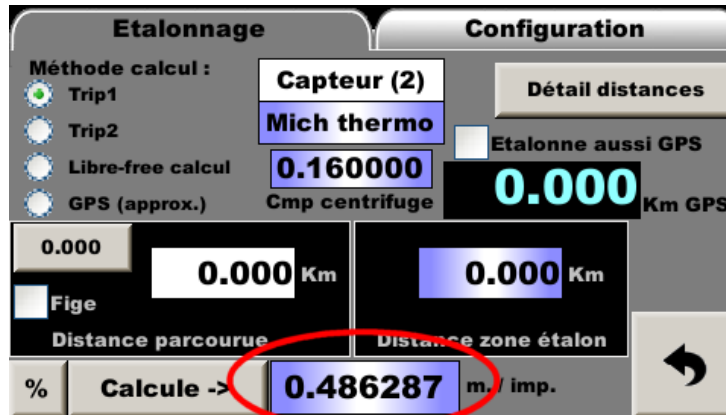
Etalonnage

Configuration

Méthode calcul :

Trip1

Trip2

Libre-free calcul

GPS (approx.)

Capteur (2)

Mich thermo

0.160000

Cmp centrifuge

Détail distances

Etalonne aussi GPS

0.000

Km GPS

0.000

0.000 Km

Fige

Distance parcourue

0.000 Km

Distance zone étalon

%

Calcule ->

0.486287

m./ imp.